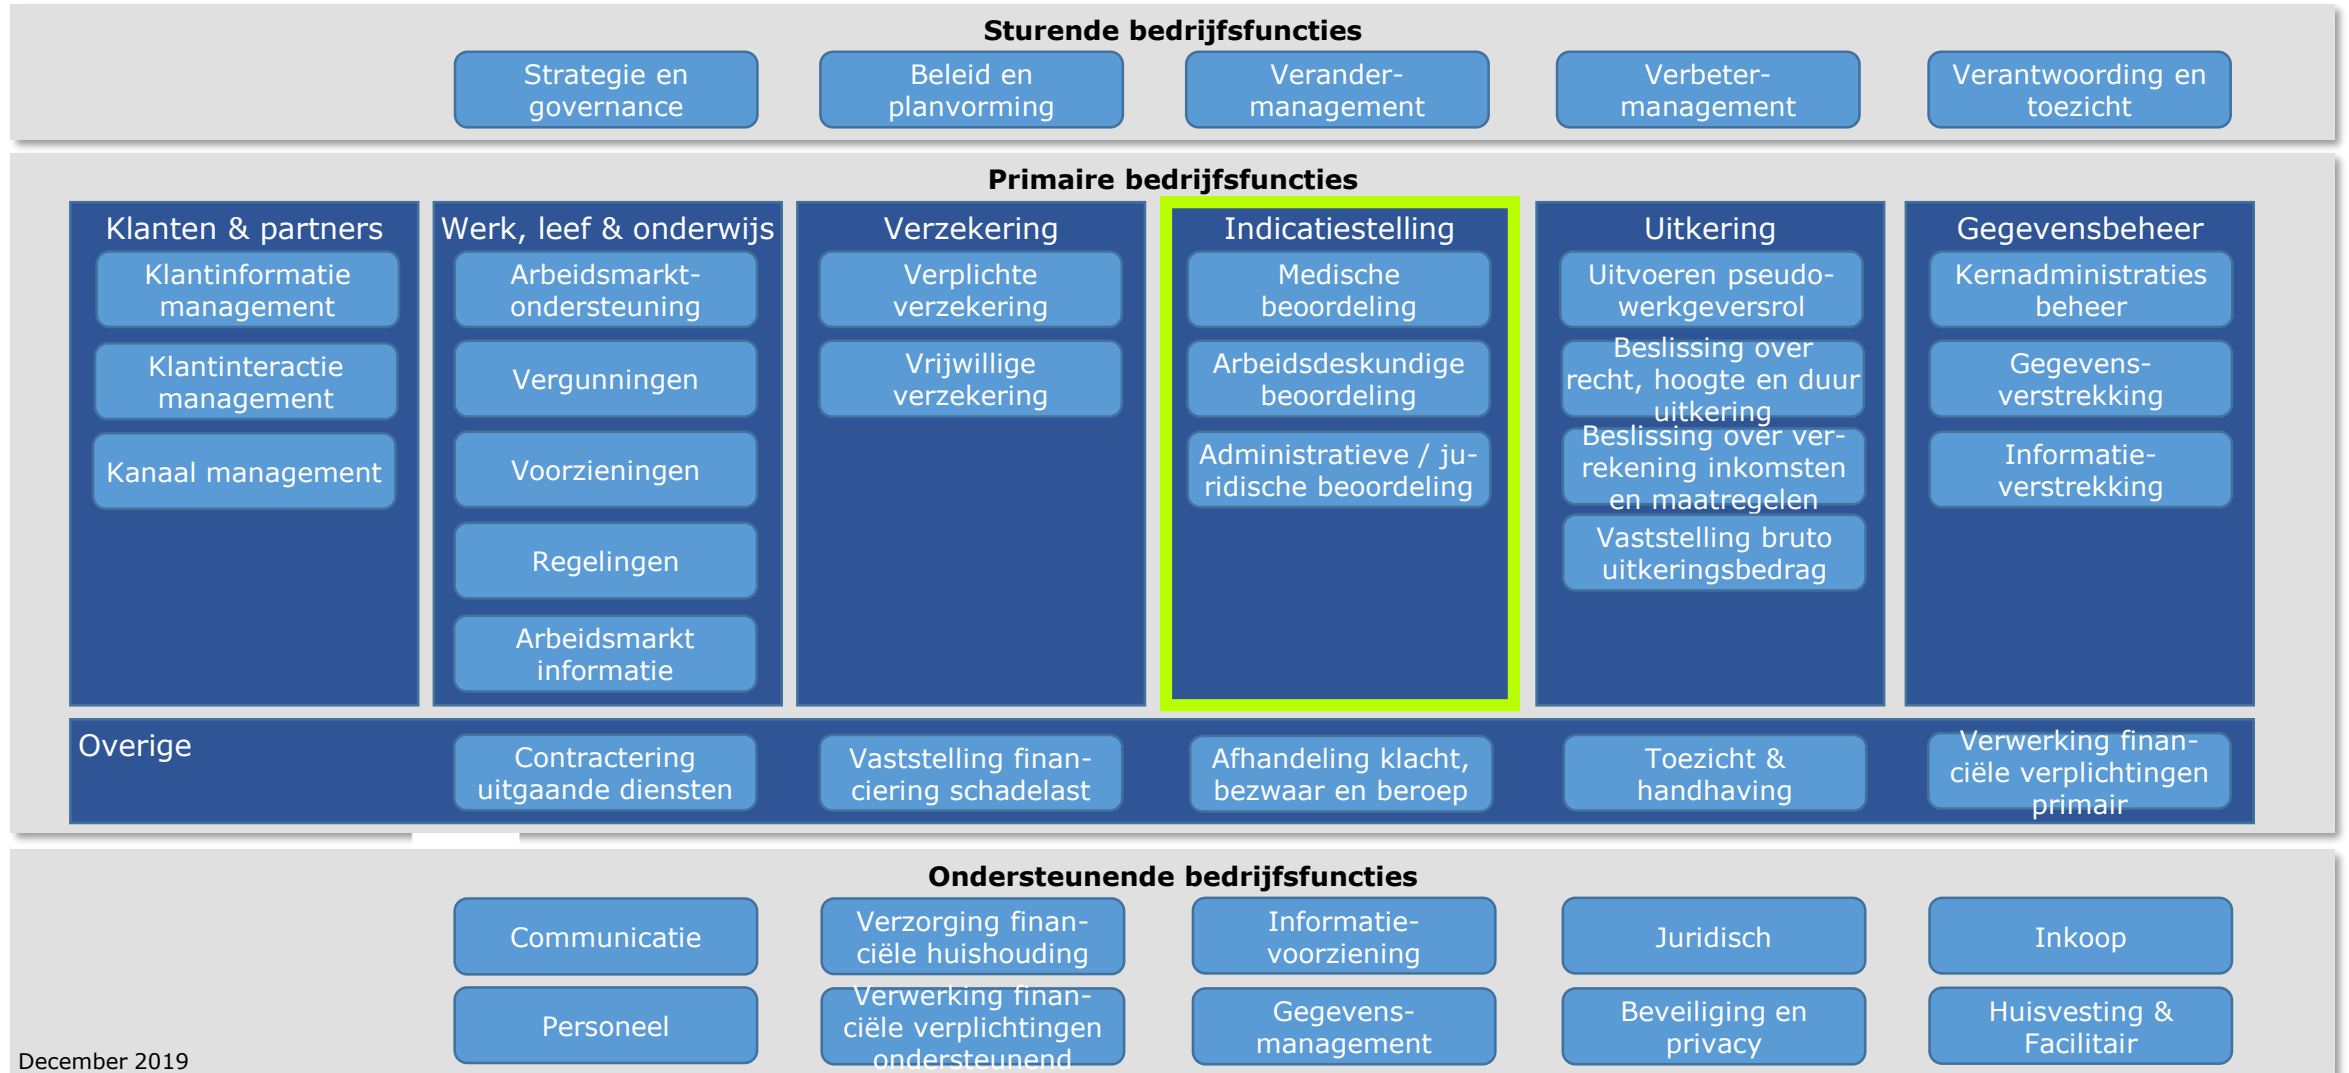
Sturende bedrijfsfuncties

Strategie en governance

Beleid en planvorming

Verandermanagement

Verbetermanagement

Verantwoording en toezicht

Primaire bedrijfsfuncties

Klanten & partners

Klantinformatie management

Klantinteractie management

Kanaal management

Werk, leef & onderwijs

Arbeidsmarktondersteuning

Vergunningen

Voorzieningen

Regelingen

Arbeidsmarkt informatie

Verzekering

Verplichte verzekering

Vrijwillige verzekering

Indicatiestelling

Medische beoordeling

Arbeidsdeskundige beoordeling

Administratieve / juridische beoordeling

Uitkering

Uitvoeren pseudowerkgeversrol

Beslissing over recht, hoogte en duur uitkering

Beslissing over verrekening inkomsten en maatregelen

Vaststelling bruto uitkeringsbedrag

Gegevensbeheer

Kernadministraties beheer

Gegevensverstrekking

Informatieverstrekking

Overige

Contractering uitgaande diensten

Vaststelling financiering schadelast

Afhandeling klacht, bezwaar en beroep

Toezicht & handhaving

Verwerking financiële verplichtingen primair

Ondersteunende bedrijfsfuncties

Communicatie

Verzorging financiële huishouding

Informatievoorziening

Juridisch

Inkoop

Personeel

Verwerking financiële verplichtingen ondersteunend

Gegevensmanagement

Beveiliging en privacy

Huisvesting & Facilitair

December 2019